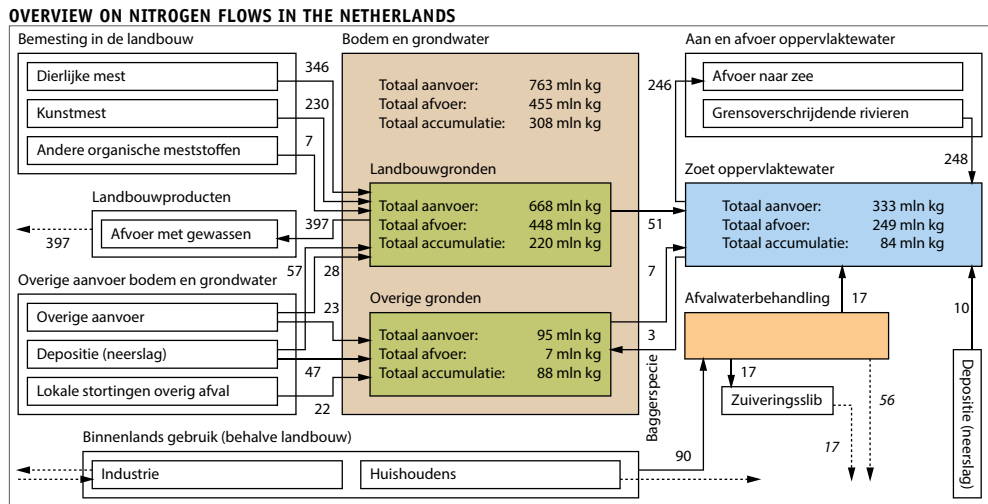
OVERVIEW ON NITROGEN FLOWS IN THE NETHERLANDS

Bemesting in de landbouw

Dierlijke mest

Kunstmest

Andere organische meststoffen

346

230

7

Bodem en grondwater

Totaal aanvoer: 763 mln kg
Totaal afvoer: 455 mln kg
Totaal accumulatie: 308 mln kg

Aan en afvoer oppervlaktewater

Afvoer naar zee

Grensoverschrijdende rivieren

246

248

Landbouwproducten

397

Afvoer met gewassen

397

Landbouwgronden

Totaal aanvoer: 668 mln kg
Totaal afvoer: 448 mln kg
Totaal accumulatie: 220 mln kg

51

Zoet oppervlaktewater

Totaal aanvoer: 333 mln kg
Totaal afvoer: 249 mln kg
Totaal accumulatie: 84 mln kg

Overige aanvoer bodem en grondwater

57

28

7

Overige aanvoer

23

Depositie (neerslag)

Lokale stortingen overig afval

47

22

Overige gronden

Totaal aanvoer: 95 mln kg
Totaal afvoer: 7 mln kg
Totaal accumulatie: 88 mln kg

3

Afvalwaterbehandling

17

10

17

Zuiveringsslib

56

17

Baggerspecie

Depositie (neerslag)

Binnenlands gebruik (behalve landbouw)

Industrie

Huishoudens

90